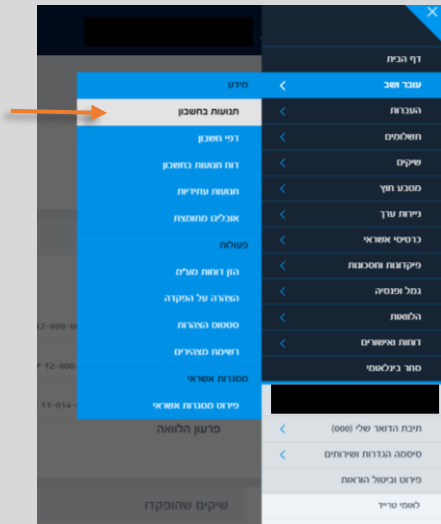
דף הבית
עובר ושב
העברות
תשלומים
שיקים
מטבע חוץ
ניירות ערך
כרטיסי אשראי
פיקדונות וחסכונות
גמל ופנסיה
הלוואות
דוחות ואישורים
סחר בינלאומי

מידע
תנועות בחשבון
דפי חשבון
דוח תנועות בחשבון
תנועות עתידיות
אוכלוס מתוכנת
פעולות
הזן דוחות מע"מ
הצהרה על הפקדה
סטטוס הצהרות
רשימת מצהירים
מסגרות אשראי
פירוט מסגרות אשראי

12-600-0
P 12-600-
11-014-

פרעון הלוואה
שיקים שהופקדו

תיבת הדואר שלי (000)
סיסמה הגדרות ושירותים
פירוט וביטול הוראות
לאומי טרייד